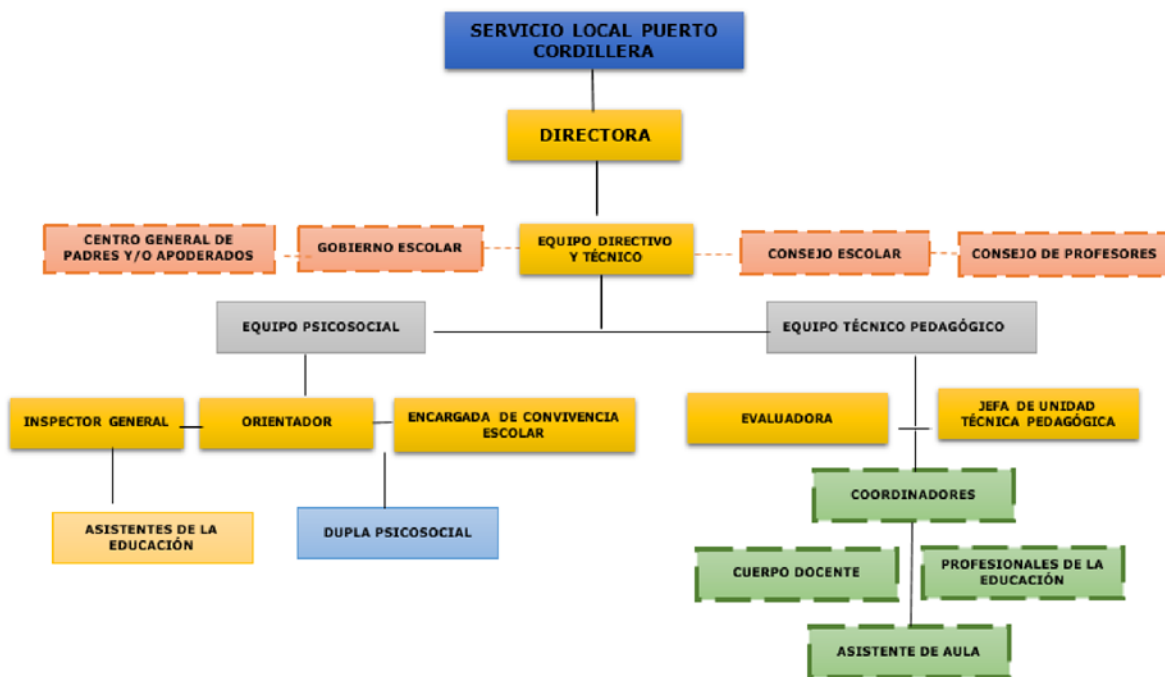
SERVICIO LOCAL PUERTO CORDILLERA

DIRECTORA

CENTRO GENERAL DE PADRES Y/O APODERADOS

GOBIERNO ESCOLAR

EQUIPO DIRECTIVO Y TÉCNICO

CONSEJO ESCOLAR

CONSEJO DE PROFESORES

EQUIPO PSICOSOCIAL

EQUIPO TÉCNICO PEDAGÓGICO

INSPECTOR GENERAL

ORIENTADOR

ENCARGADA DE CONVIVENCIA ESCOLAR

EVALUADORA

JEFA DE UNIDAD TÉCNICA PEDAGÓGICA

COORDINADORES

ASISTENTES DE LA EDUCACIÓN

DUPLA PSICOSOCIAL

CUERPO DOCENTE

PROFESIONALES DE LA EDUCACIÓN

ASISTENTE DE AULA